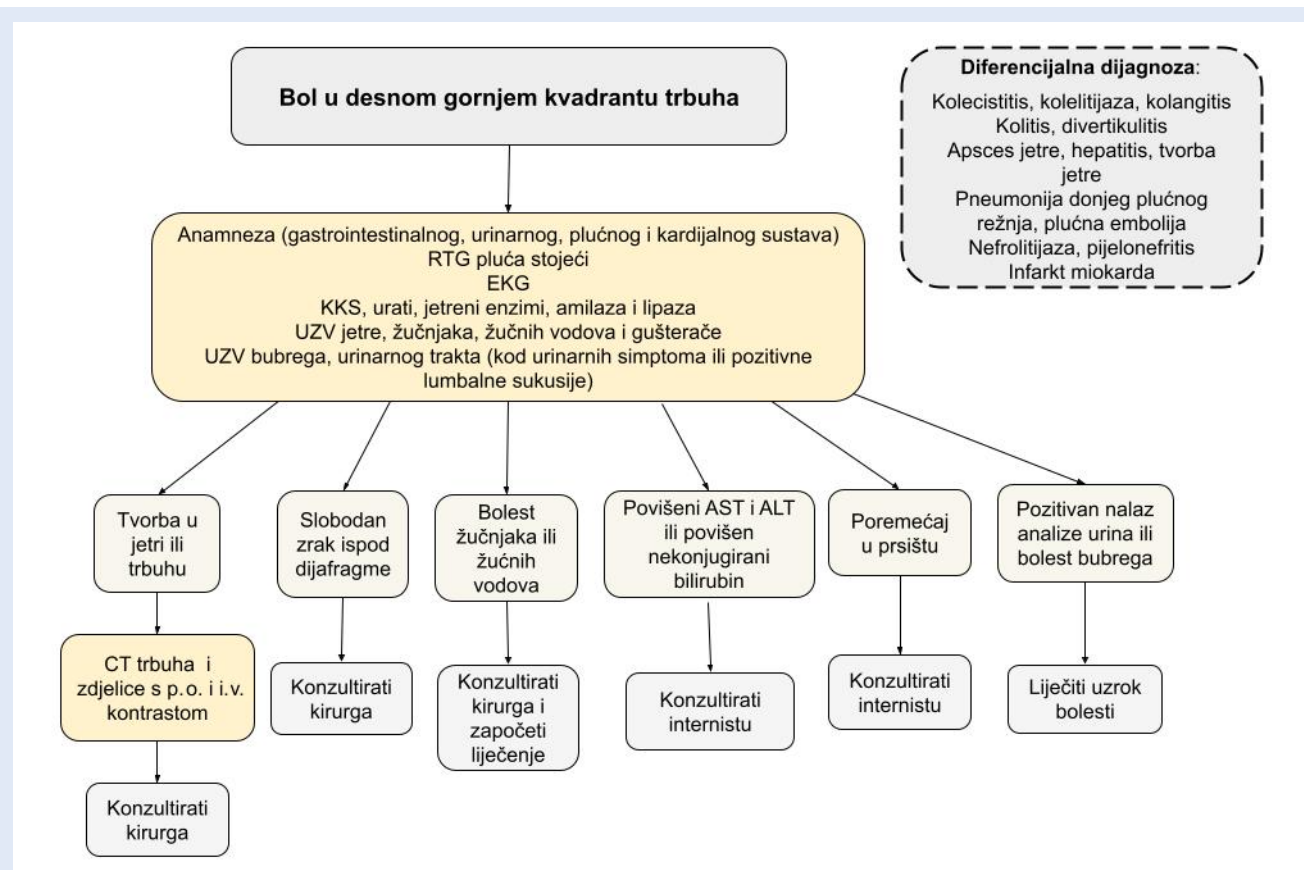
Bol u desnom gornjem kvadrantu trbuha

Diferencijalna dijagnoza:
Kolecistitis, kolelitijaza, kolangitis
Kolitis, divertikulitis
Apsces jetre, hepatitis, tvorba jetre
Pneumonija donjeg plućnog režnja, plućna embolija
Nefrolitijaza, pijelonefritis
Infarkt miokarda

Anamneza (gastrointestinalnog, urinarnog, plućnog i kardijalnog sustava)
RTG pluća stojeći
EKG
KKS, urati, jetreni enzimi, amilaza i lipaza
UZV jetre, žučnjaka, žučnih vodova i gušterače
UZV bubrega, urinarnog trakta (kod urinarnih simptoma ili pozitivne lumbalne sukusije)

Tvorba u jetri ili trbuhu

CT trbuha i zdjelice s p.o. i i.v. kontrastom

Konzultirati kirurga

Slobodan zrak ispod dijafragme

Konzultirati kirurga

Bolest žučnjaka ili žučnih vodova

Konzultirati kirurga i započeti liječenje

Povišeni AST i ALT ili povišen nekonjugirani bilirubin

Konzultirati internistu

Poremećaj u prsištu

Konzultirati internistu

Pozitivan nalaz analize urina ili bolest bubrega

Liječiti uzrok bolesti